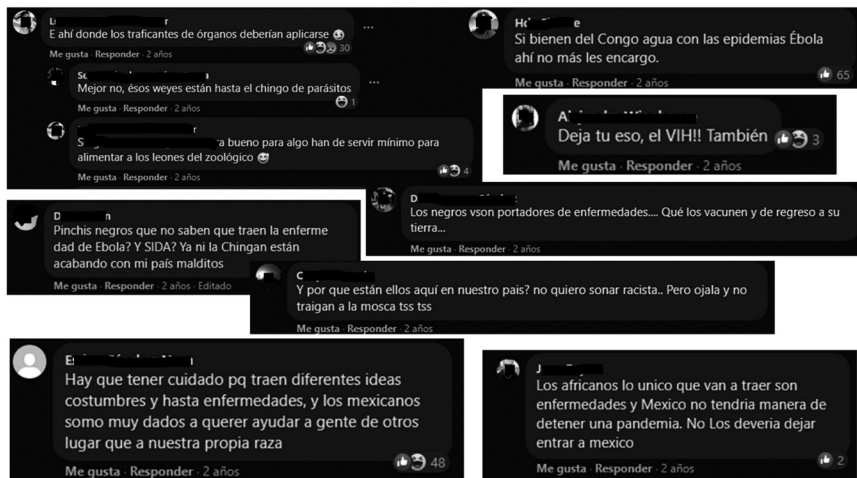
D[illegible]r
E ahí donde los traficantes de órganos deberían aplicarse
30
Me gusta · Responder · 2 años

So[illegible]
Mejor no, ésos weyes están hasta el chingo de parásitos
1
Me gusta · Responder · 2 años

S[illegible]ra bueno para algo han de servir mínimo para alimentar a los leones del zoológico
4
Me gusta · Responder · 2 años

Ho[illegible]e
Si bienen del Congo agua con las epidemias Ébola ahí no más les encargo.
65
Me gusta · Responder · 2 años

A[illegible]
Deja tu eso, el VIH!! También
3
Me gusta · Responder · 2 años

D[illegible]
Los negros vson portadores de enfermedades.... Qué los vacunen y de regreso a su tierra...
Me gusta · Responder · 2 años

D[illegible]n
Pinchis negros que no saben que traen la enfermedad de Ebola? Y SIDA? Ya ni la Chingan están acabando con mi país malditos
Me gusta · Responder · 2 años · Editado

C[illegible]
Y por que están ellos aquí en nuestro pais? no quiero sonar racista.. Pero ojala y no traigan a la mosca tss tss
Me gusta · Responder · 2 años

E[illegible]
Hay que tener cuidado pq traen diferentes ideas costumbres y hasta enfermedades, y los mexicanos somo muy dados a querer ayudar a gente de otros lugar que a nuestra propia raza
48
Me gusta · Responder · 2 años

J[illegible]
Los africanos lo unico que van a traer son enfermedades y Mexico no tendria manera de detener una pandemia. No Los deveria dejar entrar a mexico
2
Me gusta · Responder · 2 años